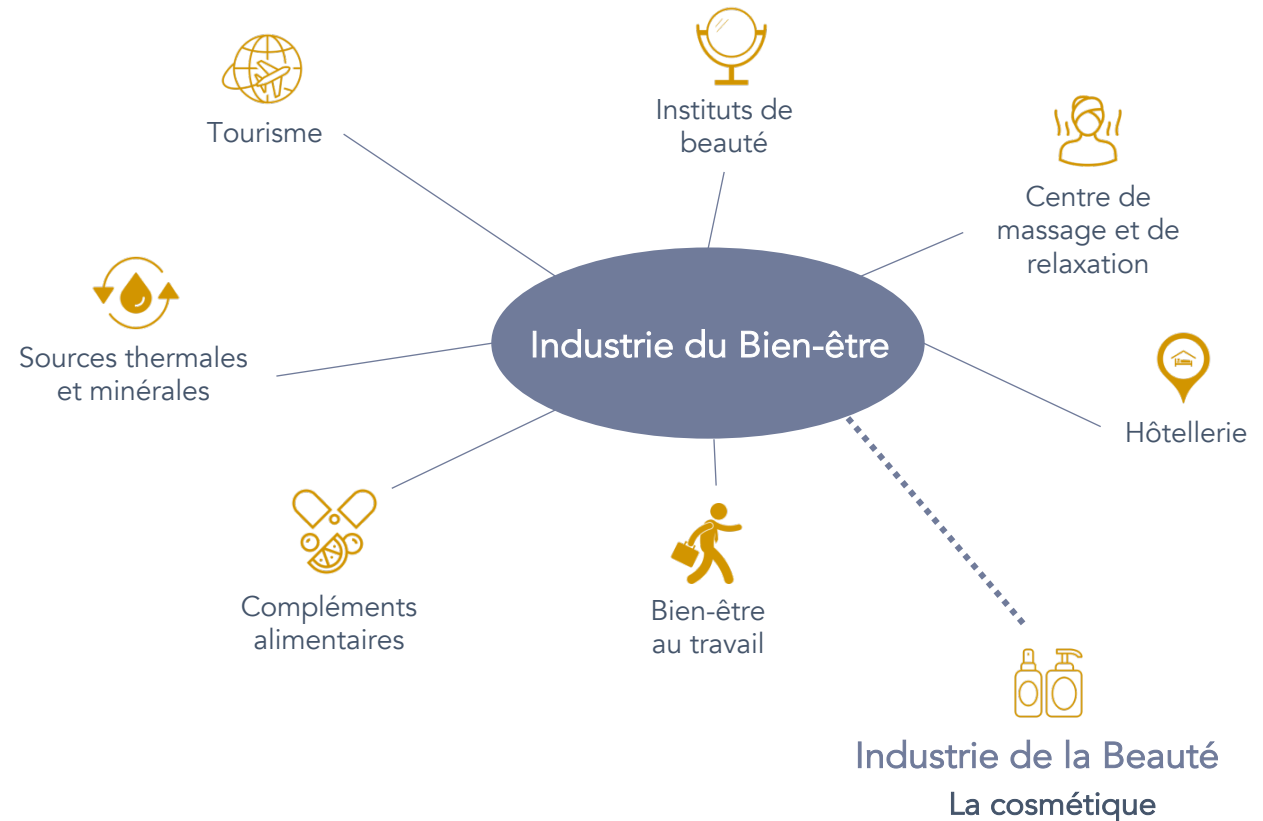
Tourisme

Instituts de beauté

Centre de massage et de relaxation

Sources thermales et minérales

Industrie du Bien-être

Hôtellerie

Compléments alimentaires

Bien-être au travail

Industrie de la Beauté

La cosmétique